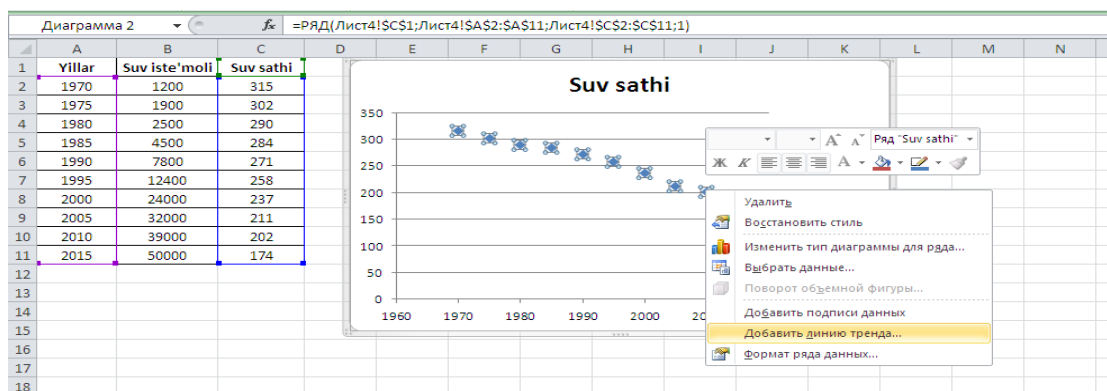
Диаграмма 2 $f_x$ =РЯД(Лист4!$C$1;Лист4!$A$2:$A$11;Лист4!$C$2:$C$11;1)

| | A | B | C | D | E | F | G | H | I | J | K | L | M | N |
|---|---|---|---|---|---|---|---|---|---|---|---|---|---|---|
| 1 | Yillar | Suv iste'moli | Suv sathi | | | | | | | | | | | |
| 2 | 1970 | 1200 | 315 | | | | | | | | | | | |
| 3 | 1975 | 1900 | 302 | | | | | | | | | | | |
| 4 | 1980 | 2500 | 290 | | | | | | | | | | | |
| 5 | 1985 | 4500 | 284 | | | | | | | | | | | |
| 6 | 1990 | 7800 | 271 | | | | | | | | | | | |
| 7 | 1995 | 12400 | 258 | | | | | | | | | | | |
| 8 | 2000 | 24000 | 237 | | | | | | | | | | | |
| 9 | 2005 | 32000 | 211 | | | | | | | | | | | |
| 10 | 2010 | 39000 | 202 | | | | | | | | | | | |
| 11 | 2015 | 50000 | 174 | | | | | | | | | | | |
| 12 | | | | | | | | | | | | | | |
| 13 | | | | | | | | | | | | | | |
| 14 | | | | | | | | | | | | | | |
| 15 | | | | | | | | | | | | | | |
| 16 | | | | | | | | | | | | | | |
| 17 | | | | | | | | | | | | | | |
| 18 | | | | | | | | | | | | | | |

Suv sathi

350
300
250
200
150
100
50
0
1960 1970 1980 1990 2000 20

Ряд "Suv sathi"
Ж К A

Удалить
Восстановить стиль
Изменить тип диаграммы для ряда...
Выбрать данные...
Поворот объемной фигуры...
Добавить подписи данных
Добавить линию тренда...
Формат ряда данных...